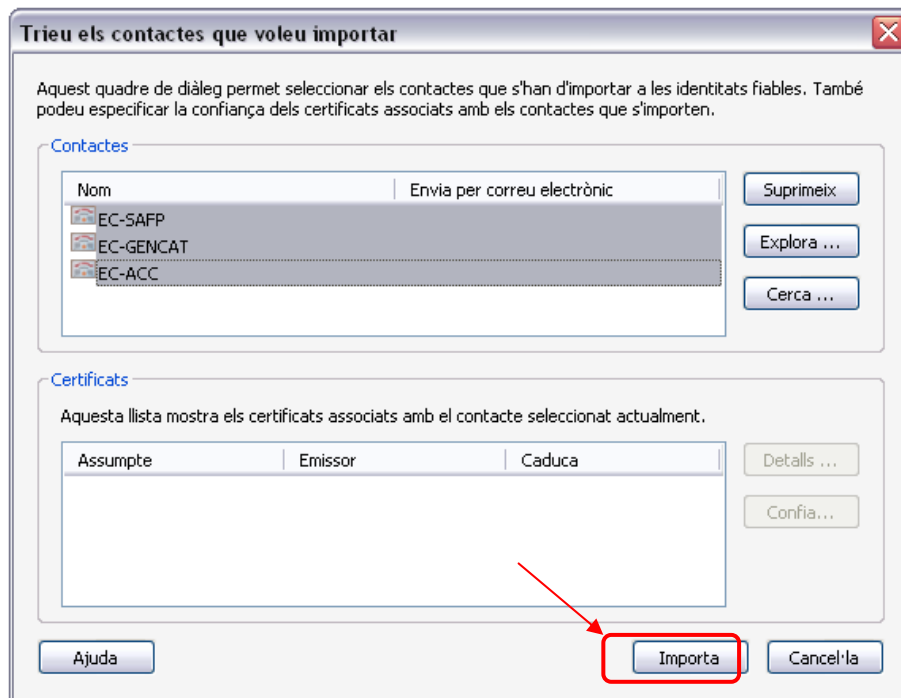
Trieu els contactes que voleu importar

Aquest quadre de diàleg permet seleccionar els contactes que s'han d'importar a les identitats fiables. També podeu especificar la confiança dels certificats associats amb els contactes que s'importen.

Contactes

| Nom | Envia per correu electrònic |
|---|---|
| EC-SAFP | |
| EC-GENCAT | |
| EC-ACC | |

Suprimeix

Explora ...

Cerca ...

Certificats

Aquesta llista mostra els certificats associats amb el contacte seleccionat actualment.

| Assumpte | Emissor | Caduca |
|---|---|---|

Detalls ...

Confia...

Ajuda

Importa

Cancel·la